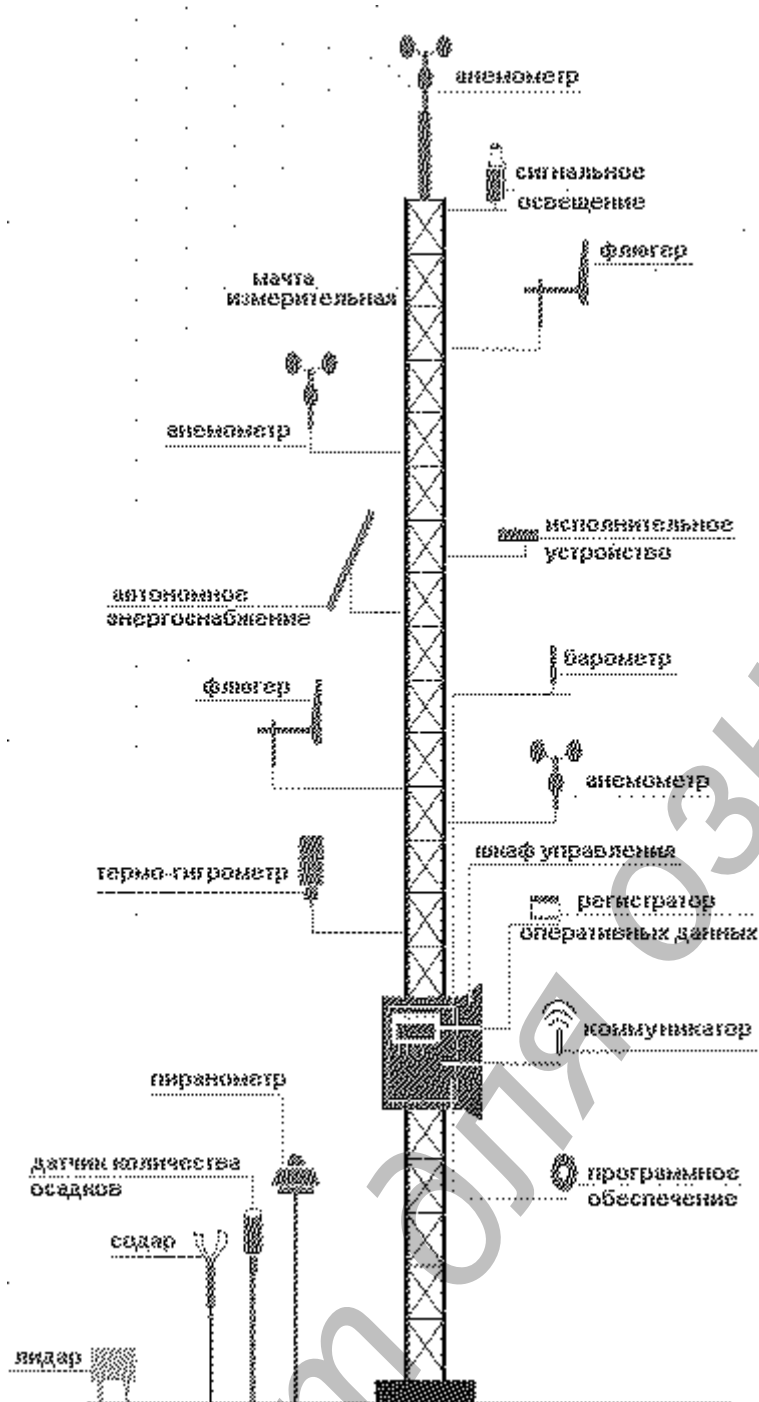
анемометр

сигнальное освещение

флюгер

мачта измерительная

анемометр

исполнительное устройство

автономное энергоснабжение

барометр

флюгер

анемометр

шкаф управления

термо-гигрометр

регистратор оперативных данных

коммуникатор

пиранометр

датчик количества осадков

программное обеспечение

содар

лидар